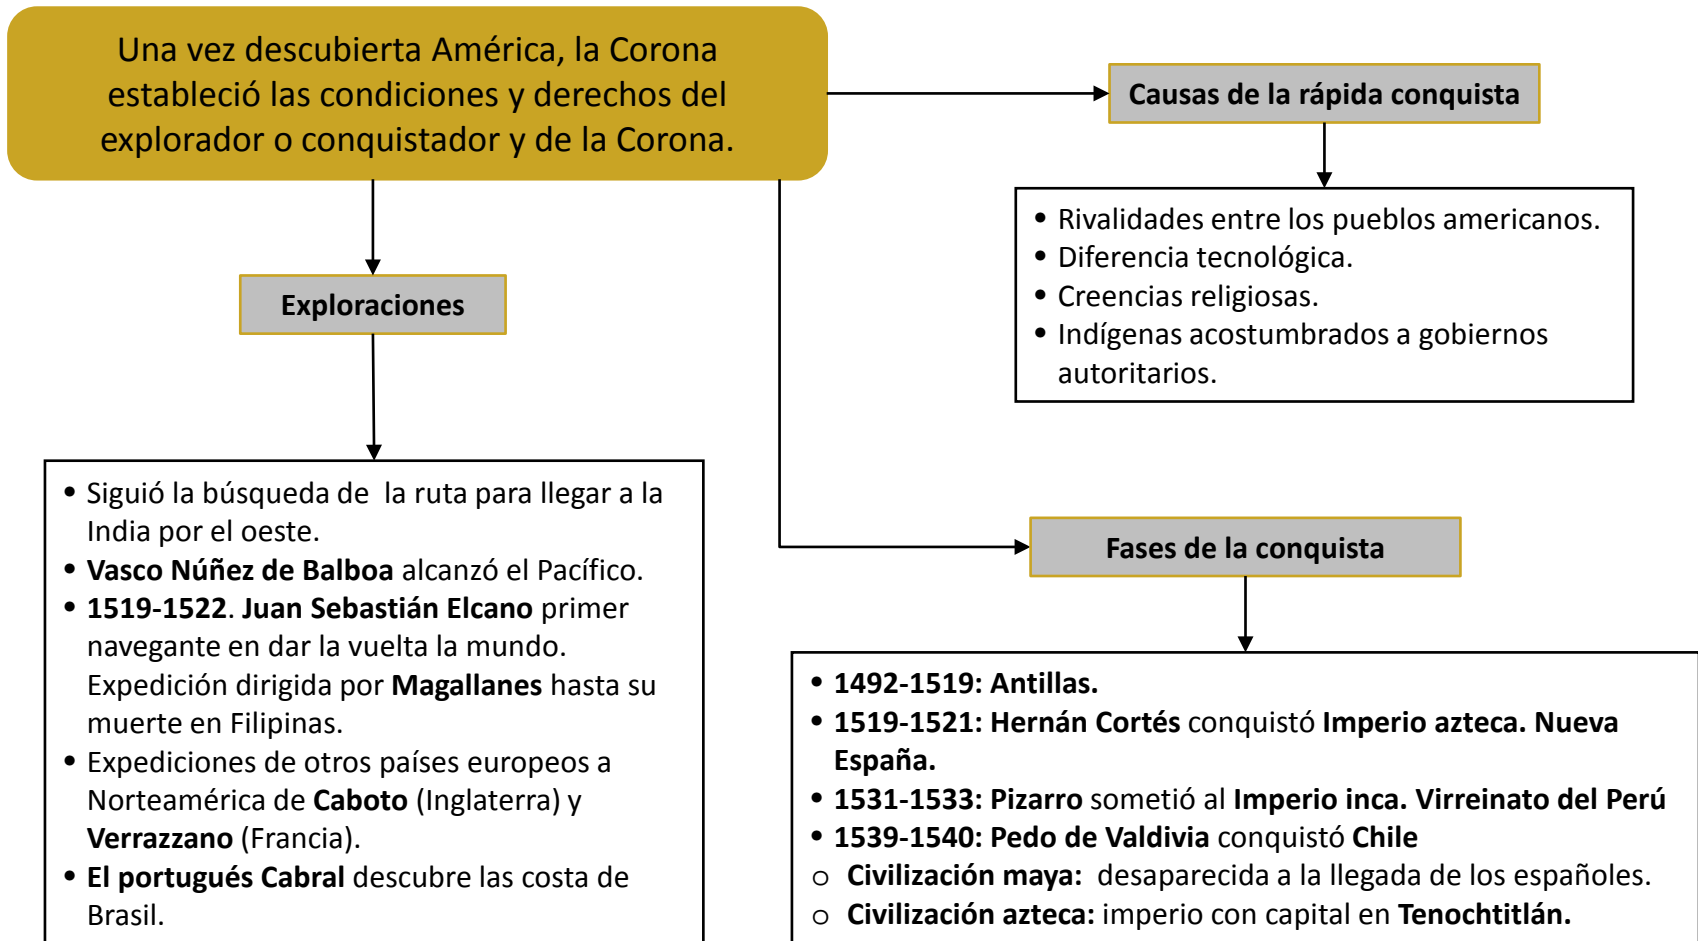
Una vez descubierta América, la Corona estableció las condiciones y derechos del explorador o conquistador y de la Corona.

Causas de la rápida conquista

- Rivalidades entre los pueblos americanos.
- Diferencia tecnológica.
- Creencias religiosas.
- Indígenas acostumbrados a gobiernos autoritarios.

Exploraciones

- Siguió la búsqueda de la ruta para llegar a la India por el oeste.
- **Vasco Núñez de Balboa** alcanzó el Pacífico.
- **1519-1522**. **Juan Sebastián Elcano** primer navegante en dar la vuelta la mundo. Expedición dirigida por **Magallanes** hasta su muerte en Filipinas.
- Expediciones de otros países europeos a Norteamérica de **Caboto** (Inglaterra) y **Verrazzano** (Francia).
- **El portugués Cabral** descubre las costa de Brasil.

Fases de la conquista

- **1492-1519: Antillas.**
- **1519-1521: Hernán Cortés** conquistó **Imperio azteca. Nueva España.**
- **1531-1533: Pizarro** sometió al **Imperio inca. Virreinato del Perú**
- **1539-1540: Pedo de Valdivia** conquistó **Chile**
- o **Civilización maya:** desaparecida a la llegada de los españoles.
- o **Civilización azteca:** imperio con capital en **Tenochtitlán.**